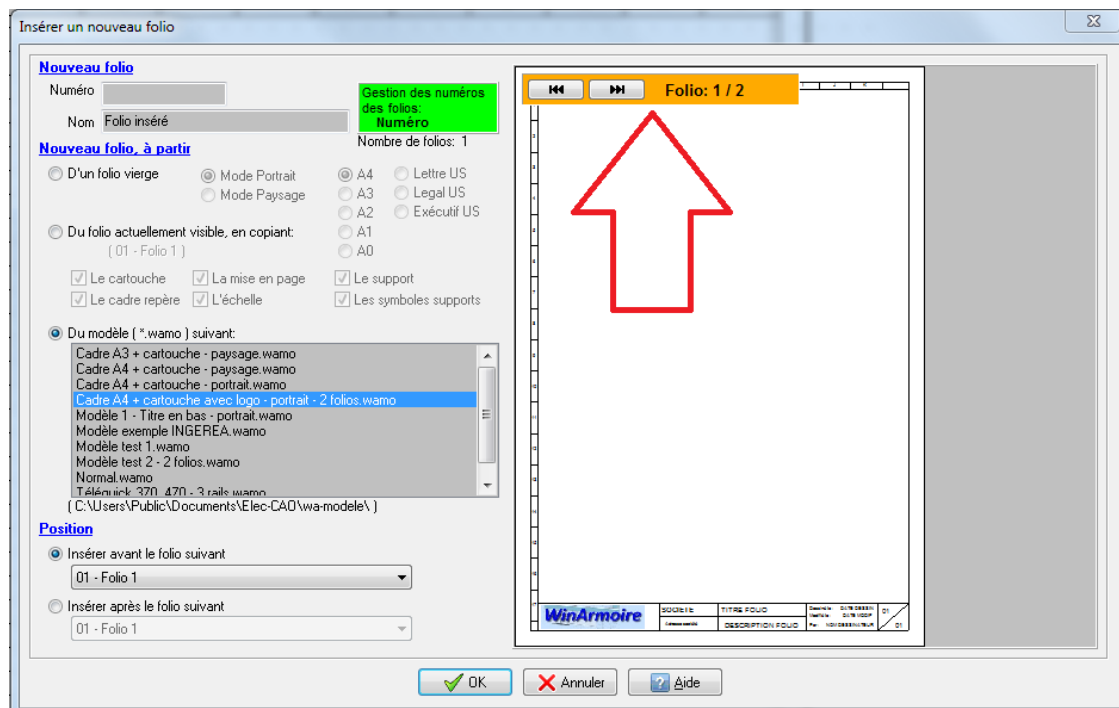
Insérer un nouveau folio

Nouveau folio

Numéro

Nom Folio inséré

Gestion des numéros des folios: Numéro

Nombre de folios: 1

Nouveau folio, à partir

D'un folio vierge

Mode Portrait

Mode Paysage

A4
A3
A2
A1
A0

Lettre US
Legal US
Exécutif US

Du folio actuellement visible, en copiant:

( 01 - Folio 1 )

Le cartouche
La mise en page
Le support
Le cadre repère
L'échelle
Les symboles supports

Du modèle ( *.wamo ) suivant:

Cadre A3 + cartouche - paysage.wamo
Cadre A4 + cartouche - paysage.wamo
Cadre A4 + cartouche - portrait.wamo
Cadre A4 + cartouche avec logo - portrait - 2 folios.wamo
Modèle 1 - Titre en bas - portrait.wamo
Modèle exemple INGEREA.wamo
Modèle test 1.wamo
Modèle test 2 - 2 folios.wamo
Normal.wamo
Téléquick 370_470 - 3 rails.wamo

( C:\Users\Public\Documents\Elec-CAO\wa-modele\ )

Position

Insérer avant le folio suivant

01 - Folio 1

Insérer après le folio suivant

01 - Folio 1

Folio: 1 / 2

WinArmoire

SOCIETE

TITRE FOLIO

DESCRIPTION FOLIO

01

01

OK

Annuler

Aide